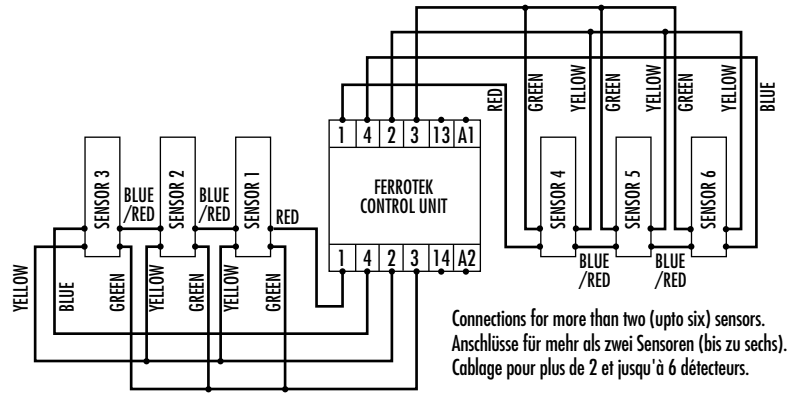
RED
GREEN
YELLOW
GREEN
YELLOW
GREEN
YELLOW
BLUE

1 | 4 | 2 | 3 | 13 | A1

FERROTEK
CONTROL UNIT

1 | 4 | 2 | 3 | 14 | A2

SENSOR 4
SENSOR 5
SENSOR 6

BLUE
/RED

BLUE
/RED

SENSOR 3
SENSOR 2
SENSOR 1

BLUE
/RED

BLUE
/RED

RED

YELLOW
BLUE
GREEN
YELLOW
GREEN
YELLOW
GREEN

Connections for more than two (upto six) sensors.
Anschlüsse für mehr als zwei Sensoren (bis zu sechs).
Cablage pour plus de 2 et jusqu'à 6 détecteurs.